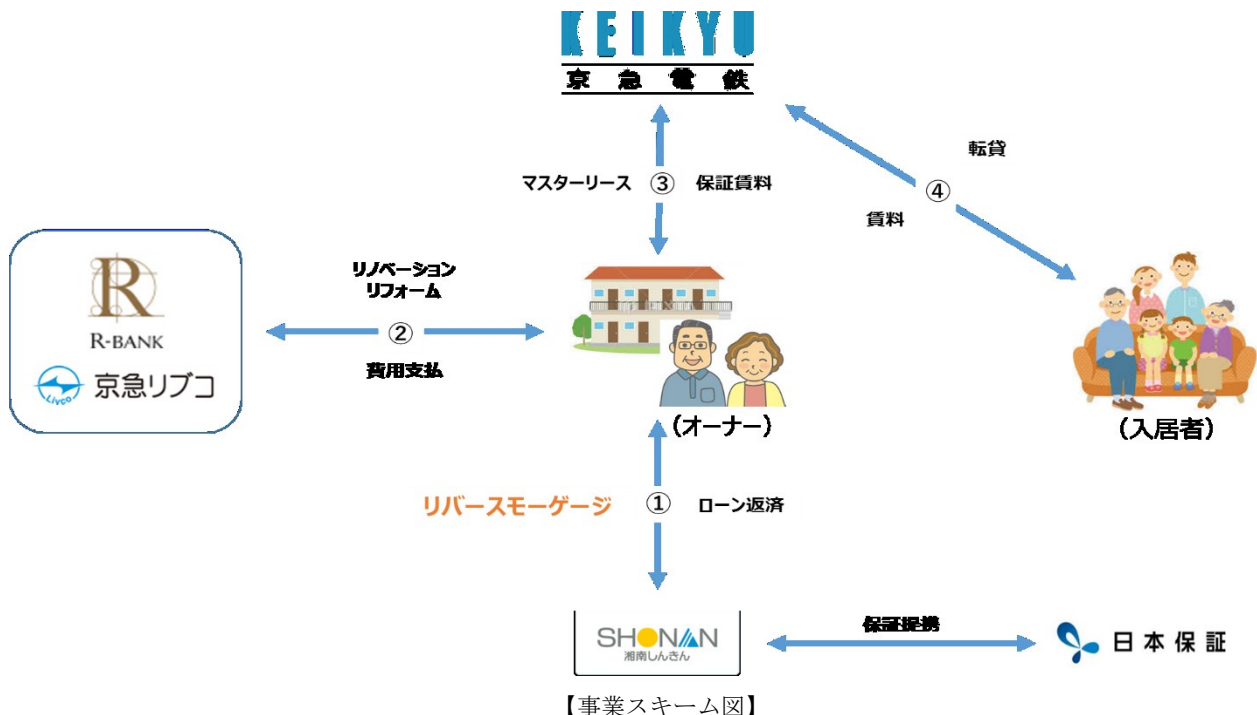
KEIKYU
京急電鉄

マスターリース ③ 保証賃料

転貸
④
賃料

R
R-BANK
Livco 京急リブコ

リノベーション
リフォーム
②
費用支払

（オーナー）

（入居者）

リバースモーゲージ ① ローン返済

SHONAN
湘南しんきん

保証提携

日本保証

【事業スキーム図】